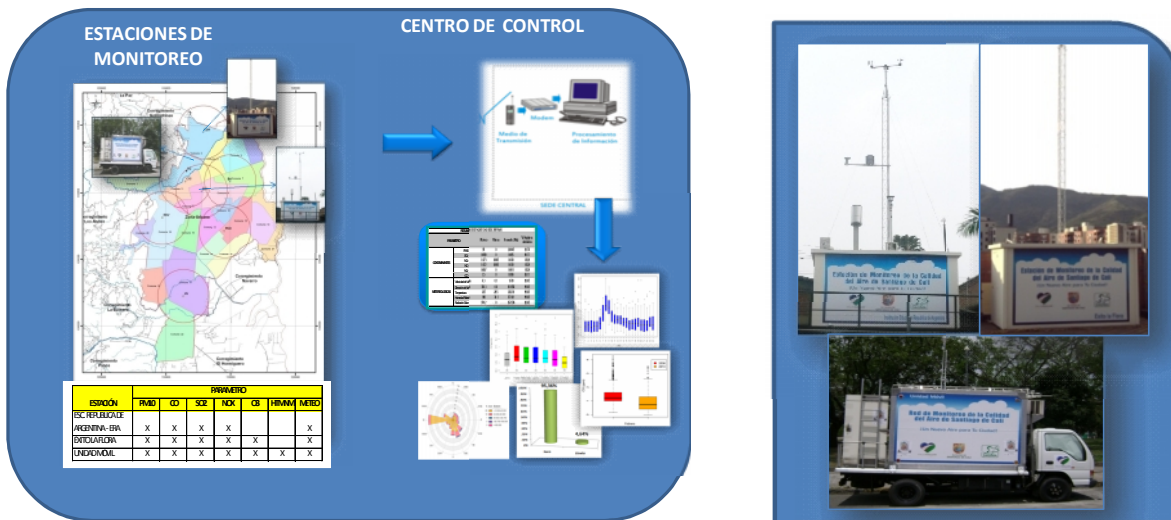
ESTACIONES DE MONITOREO

CENTRO DE CONTROL

Modem

Medio de Transmisión

Procesamiento de Información

SEDE CENTRAL

| ESTACIÓN | PARAMETRO | | | | | | |
|---|---|---|---|---|---|---|---|
| | PM10 | CO | SO2 | NOX | O3 | HTMNM | METEO |
| ESC. REPUBLICA DE ARGENTINA - ERA | X | X | X | X | | | X |
| ÉXITO LA FLORA | X | X | X | X | X | | X |
| UNIDAD MOVIL | X | X | X | X | X | X | X |

Estación de Monitoreo de la Calidad del Aire de Santiago de Cali

Red de Monitoreo de la Calidad del Aire de Santiago de Cali

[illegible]